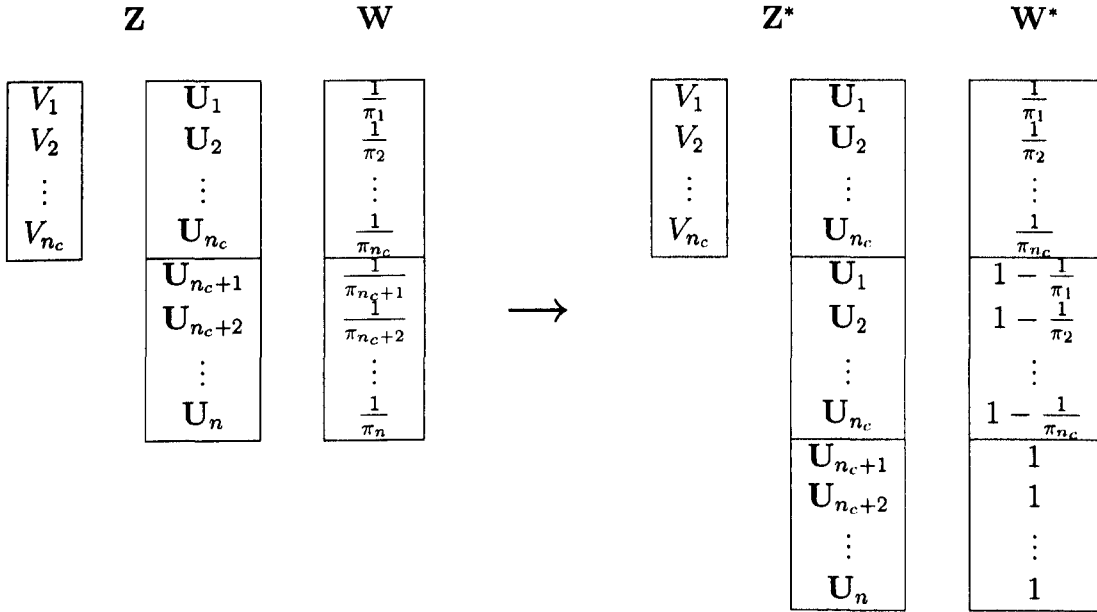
**Z** **W** **Z**$^*$ **W**$^*$

| $V_1$ |
|---|
| $V_2$ |
| $\vdots$ |
| $V_{n_c}$ |

| **Z** | **W** |
|---|---|
| $\mathbf{U}_1$ | $\frac{1}{\pi_1}$ |
| $\mathbf{U}_2$ | $\frac{1}{\pi_2}$ |
| $\vdots$ | $\vdots$ |
| $\mathbf{U}_{n_c}$ | $\frac{1}{\pi_{n_c}}$ |
| $\mathbf{U}_{n_c+1}$ | $\frac{1}{\pi_{n_c+1}}$ |
| $\mathbf{U}_{n_c+2}$ | $\frac{1}{\pi_{n_c+2}}$ |
| $\vdots$ | $\vdots$ |
| $\mathbf{U}_n$ | $\frac{1}{\pi_n}$ |

$\longrightarrow$

| $V_1$ |
|---|
| $V_2$ |
| $\vdots$ |
| $V_{n_c}$ |

| **Z**$^*$ | **W**$^*$ |
|---|---|
| $\mathbf{U}_1$ | $\frac{1}{\pi_1}$ |
| $\mathbf{U}_2$ | $\frac{1}{\pi_2}$ |
| $\vdots$ | $\vdots$ |
| $\mathbf{U}_{n_c}$ | $\frac{1}{\pi_{n_c}}$ |
| $\mathbf{U}_1$ | $1-\frac{1}{\pi_1}$ |
| $\mathbf{U}_2$ | $1-\frac{1}{\pi_2}$ |
| $\vdots$ | $\vdots$ |
| $\mathbf{U}_{n_c}$ | $1-\frac{1}{\pi_{n_c}}$ |
| $\mathbf{U}_{n_c+1}$ | 1 |
| $\mathbf{U}_{n_c+2}$ | 1 |
| $\vdots$ | $\vdots$ |
| $\mathbf{U}_n$ | 1 |